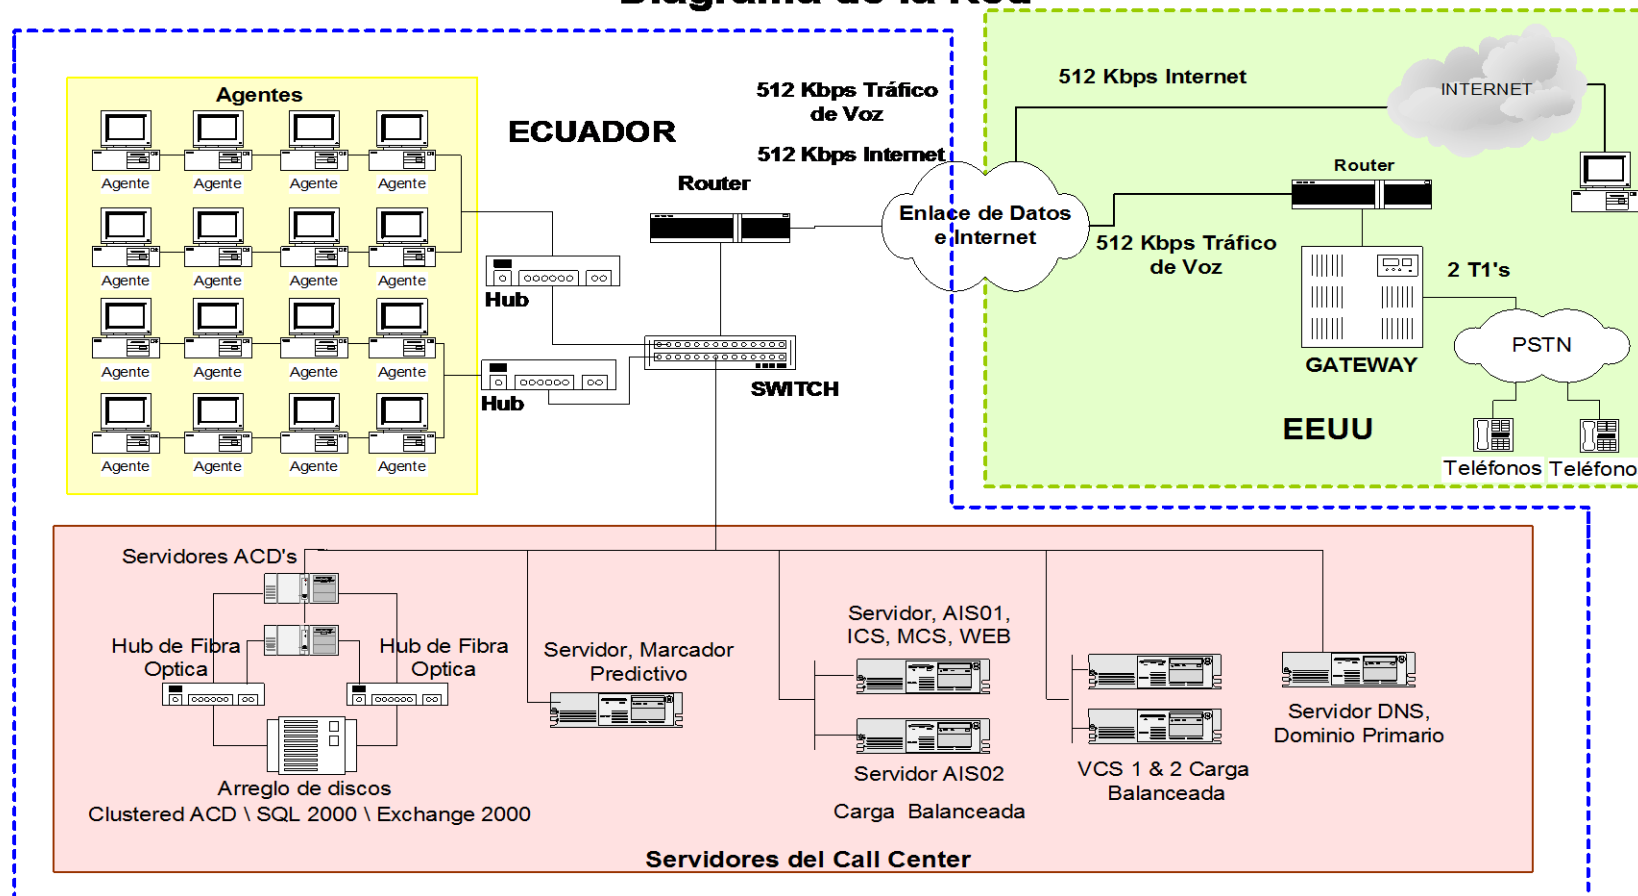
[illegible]

Agentes

Agente Agente Agente Agente
Agente Agente Agente Agente
Agente Agente Agente Agente
Agente Agente Agente Agente

ECUADOR

512 Kbps Tráfico de Voz

512 Kbps Internet

Router

Hub

Hub

SWITCH

Enlace de Datos e Internet

512 Kbps Internet

INTERNET

Router

512 Kbps Tráfico de Voz

2 T1's

GATEWAY

PSTN

EEUU

Teléfonos Teléfono

Servidores ACD's

Hub de Fibra Optica

Hub de Fibra Optica

Arreglo de discos
Clustered ACD \ SQL 2000 \ Exchange 2000

Servidor, Marcador Predictivo

Servidor, AIS01, ICS, MCS, WEB

Servidor AIS02

Carga Balanceada

VCS 1 & 2 Carga Balanceada

Servidor DNS, Dominio Primario

Servidores del Call Center